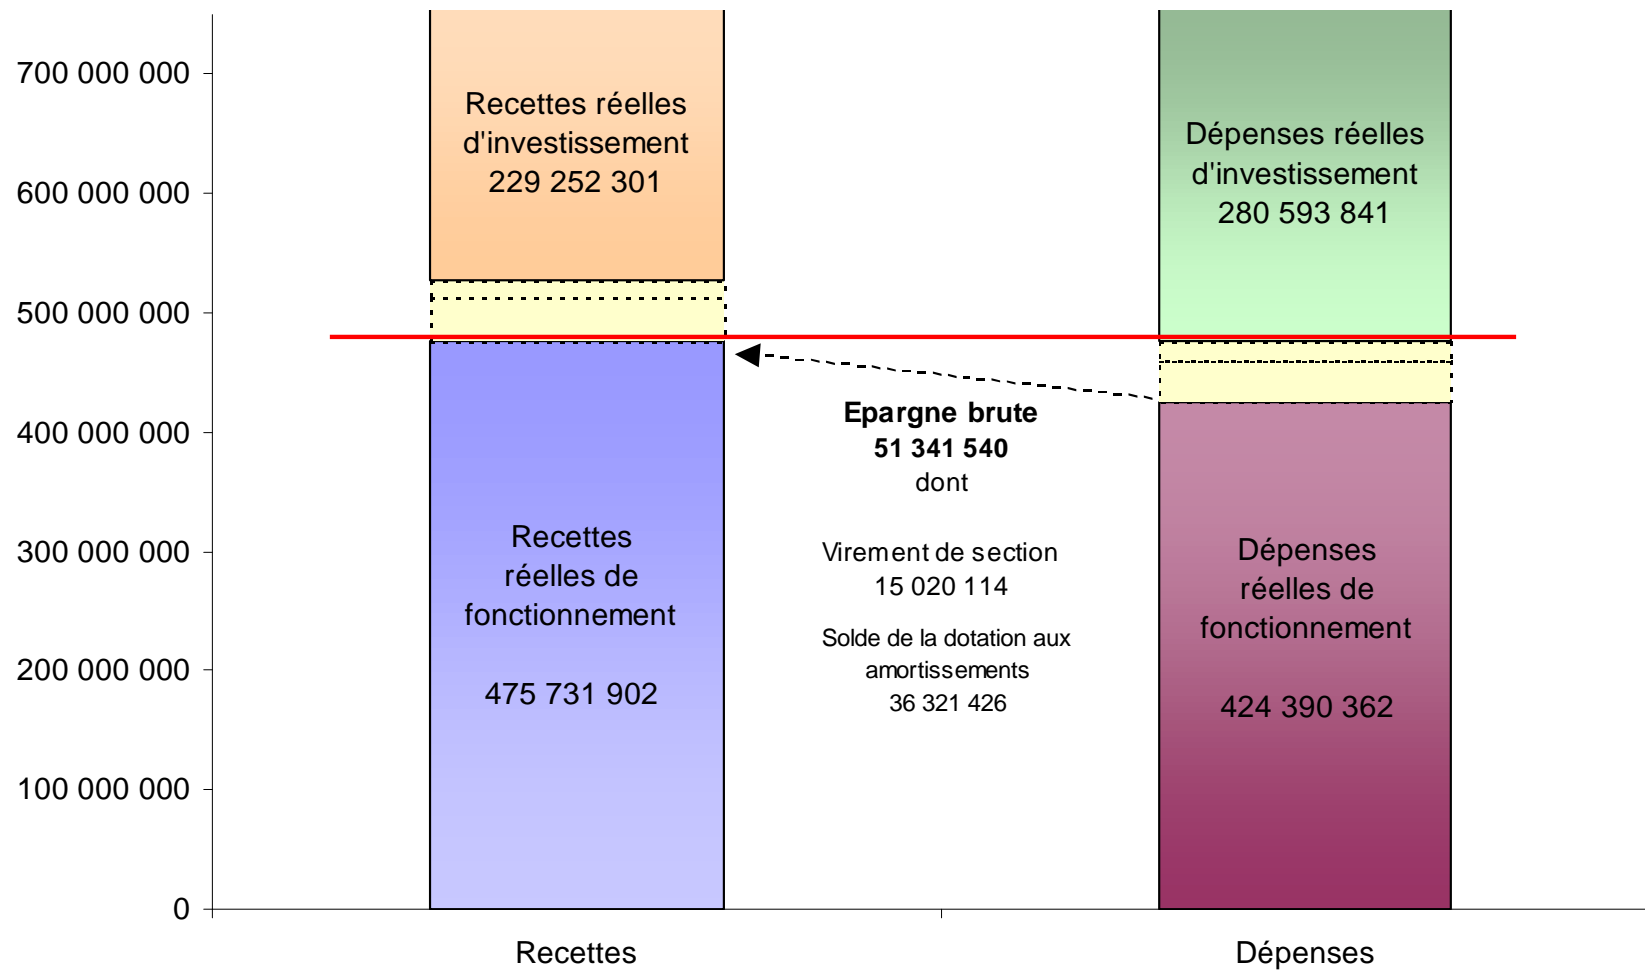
700 000 000
600 000 000
500 000 000
400 000 000
300 000 000
200 000 000
100 000 000
0

Recettes réelles d'investissement
229 252 301

Recettes réelles de fonctionnement

475 731 902

Dépenses réelles d'investissement
280 593 841

Dépenses réelles de fonctionnement

424 390 362

**Epargne brute**
**51 341 540**
dont

Virement de section
15 020 114

Solde de la dotation aux amortissements
36 321 426

Recettes

Dépenses